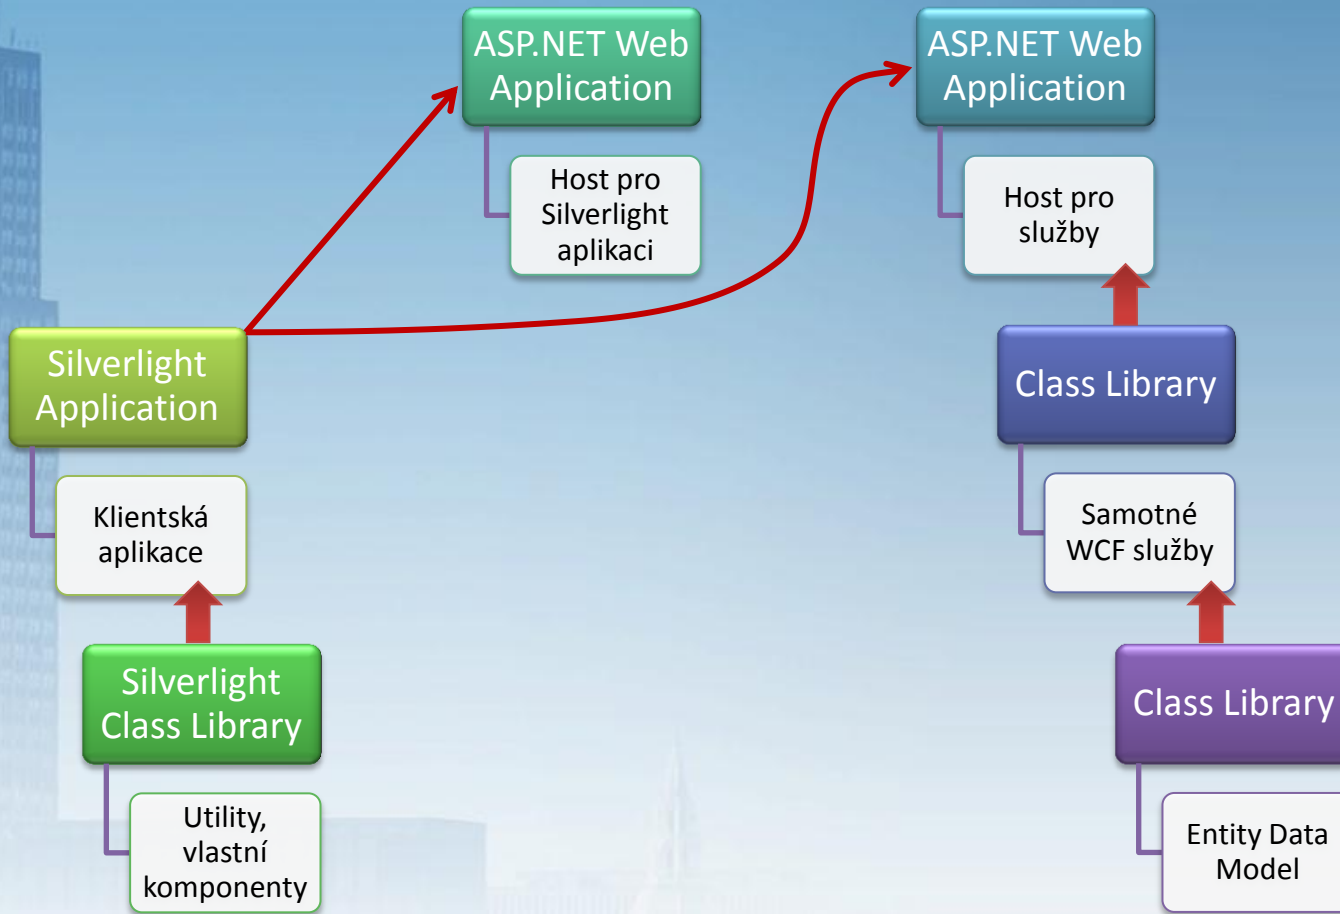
ASP.NET Web Application

Host pro Silverlight aplikaci

ASP.NET Web Application

Host pro služby

Silverlight Application

Klientská aplikace

Silverlight Class Library

Utility, vlastní komponenty

Class Library

Samotné WCF služby

Class Library

Entity Data Model